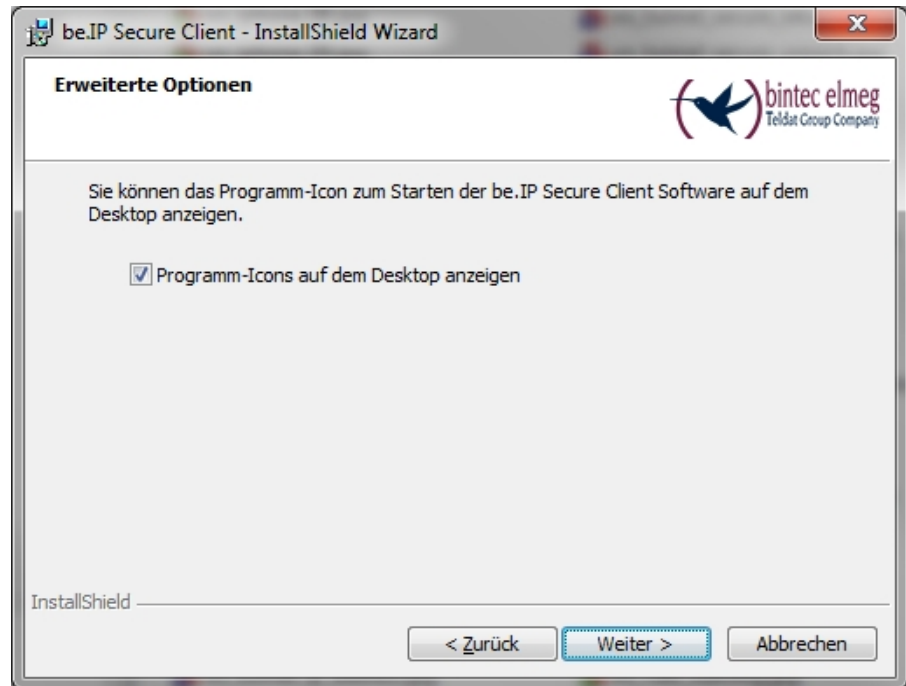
be.IP Secure Client - InstallShield Wizard

Erweiterte Optionen

bintec elmeg
Teldat Group Company

Sie können das Programm-Icon zum Starten der be.IP Secure Client Software auf dem Desktop anzeigen.

Programm-Icons auf dem Desktop anzeigen

InstallShield

< Zurück
Weiter >
Abbrechen